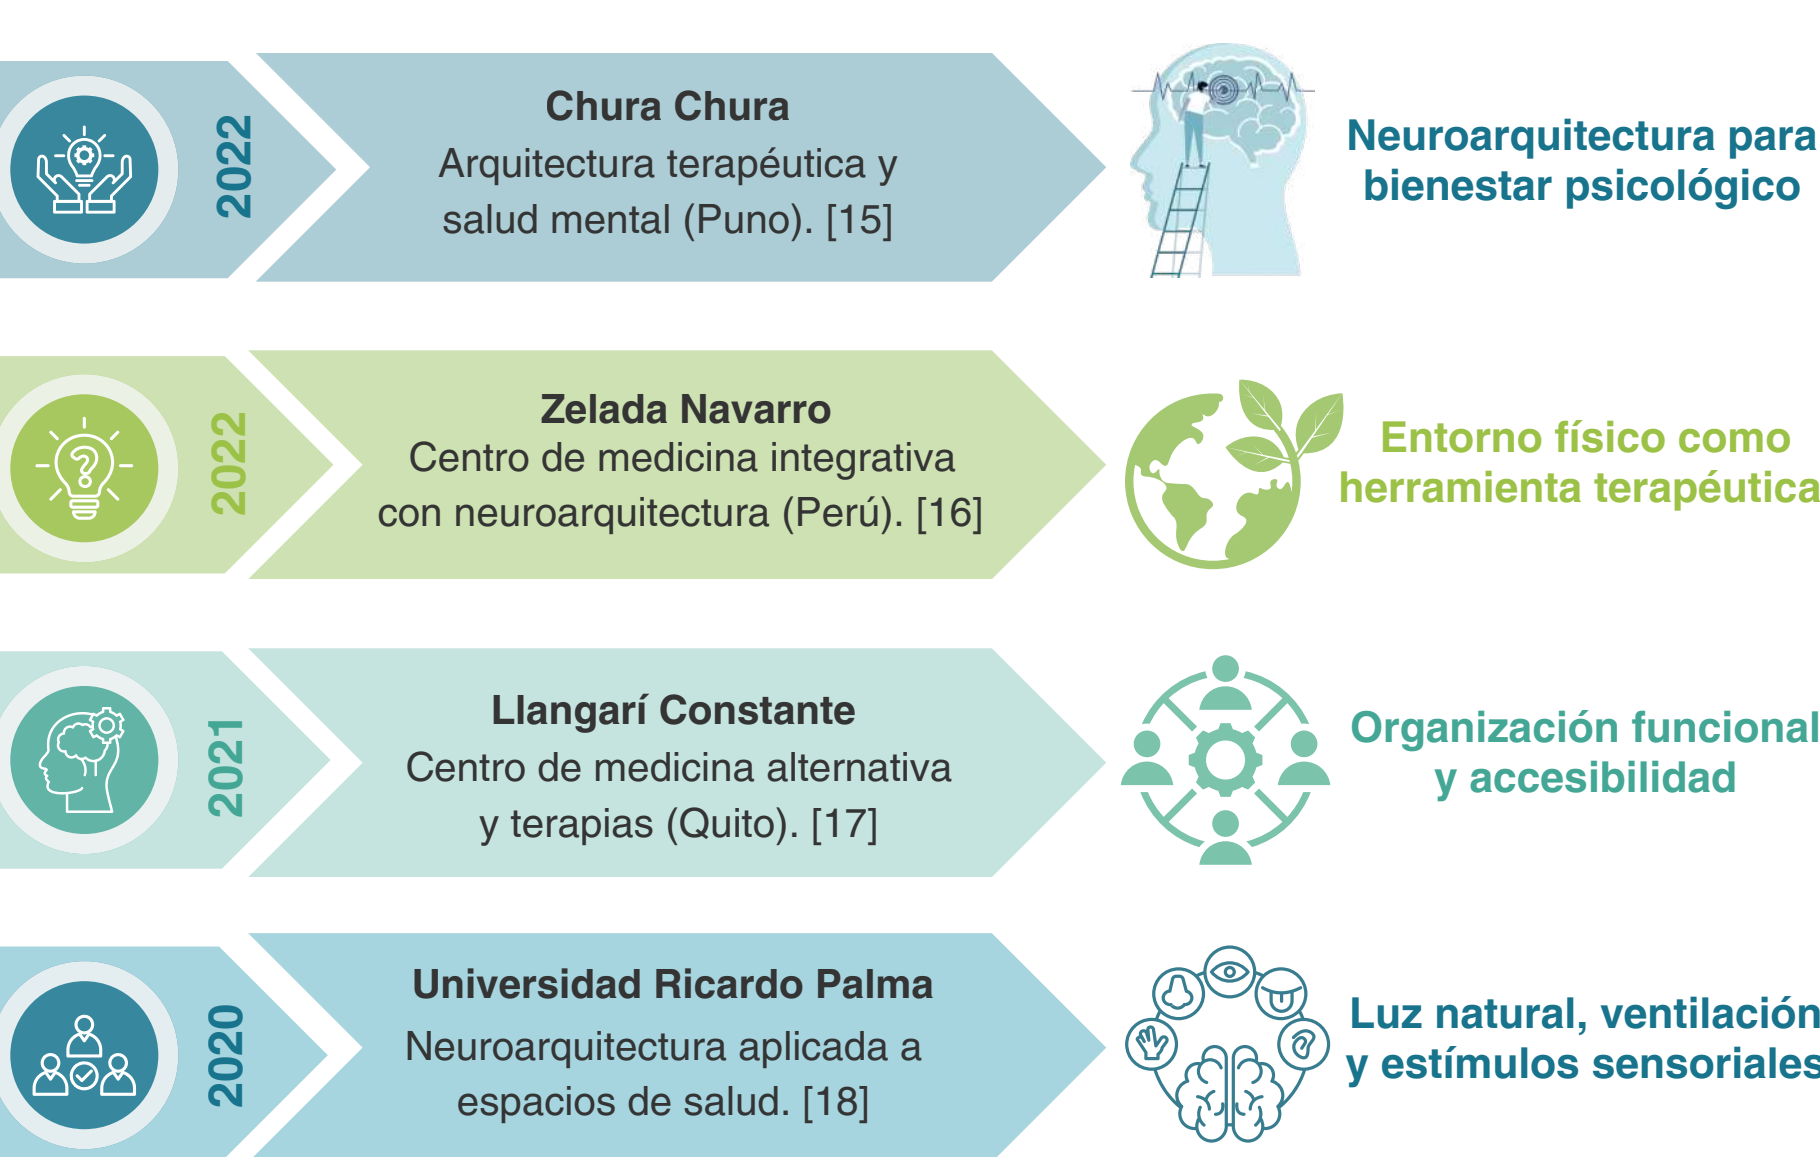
2022

Chura Chura
Arquitectura terapéutica y salud mental (Puno). [15]

Neuroarquitectura para bienestar psicológico

2022

Zelada Navarro
Centro de medicina integrativa con neuroarquitectura (Perú). [16]

Entorno físico como herramienta terapéutica

2021

Llangarí Constante
Centro de medicina alternativa y terapias (Quito). [17]

Organización funcional y accesibilidad

2020

Universidad Ricardo Palma
Neuroarquitectura aplicada a espacios de salud. [18]

Luz natural, ventilación y estímulos sensoriales